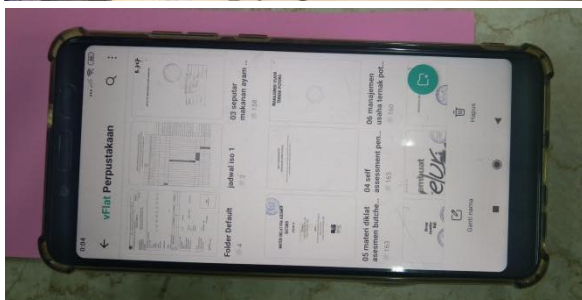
9:04
vFlat Perpustakaan
Folder Default
4
jadwal Ipo 1
2
03 seputar makanan ayam ...
134
05 materi diklat assesmen balitbe...
163
04 self assessment pen...
163
06 manajemen usaha ternak pot...
80
Ganti nama
Hapus